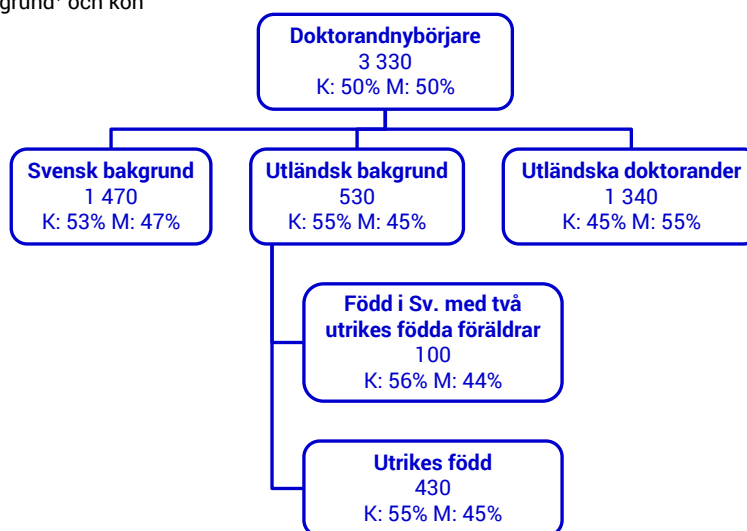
grund¹ och kön

**Doktorandnybörjare**
3 330
K: 50% M: 50%

**Svensk bakgrund**
1 470
K: 53% M: 47%

**Utländsk bakgrund**
530
K: 55% M: 45%

**Utländska doktorander**
1 340
K: 45% M: 55%

**Född i Sv. med två utrikes födda föräldrar**
100
K: 56% M: 44%

**Utrikes född**
430
K: 55% M: 45%